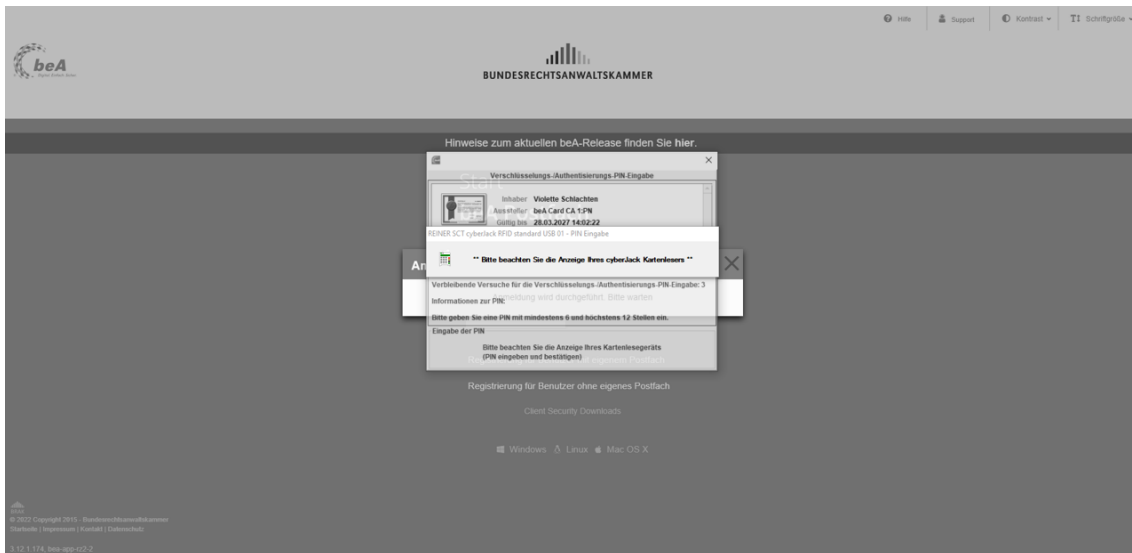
Hilfe Support Kontrast Schriftgröße

beA

BUNDESRECHTSANWALTSKAMMER

Hinweise zum aktuellen beA-Release finden Sie hier.

Verschlüsselungs-/Authentisierungs-PIN-Eingabe

Inhaber Violette Schlachten
Aussteller beA Card CA 1:PN
Gültig bis 28.03.2027 14:02:22

REINER SCT cyberJack RFID standard USB 01 - PIN Eingabe

** Bitte beachten Sie die Anzeige Ihres cyberJack Kartenlesers **

An

Verbleibende Versuche für die Verschlüsselungs-/Authentisierungs-PIN-Eingabe: 3

Informationen zur PIN: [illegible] wird durchgeführt. Bitte warten

Bitte geben Sie eine PIN mit mindestens 6 und höchstens 12 Stellen ein.

Eingabe der PIN

Bitte beachten Sie die Anzeige Ihres Kartenlesegeräts
(PIN eingeben und bestätigen)

Registrierung für Benutzer ohne eigenes Postfach

Client Security Downloads

Windows Linux Mac OS X

© 2022 Copyright 2015 - Bundesrechtsanwaltskammer
Startseite | Impressum | Kontakt | Datenschutz

1.12.1.174, bea-app-rz2-2